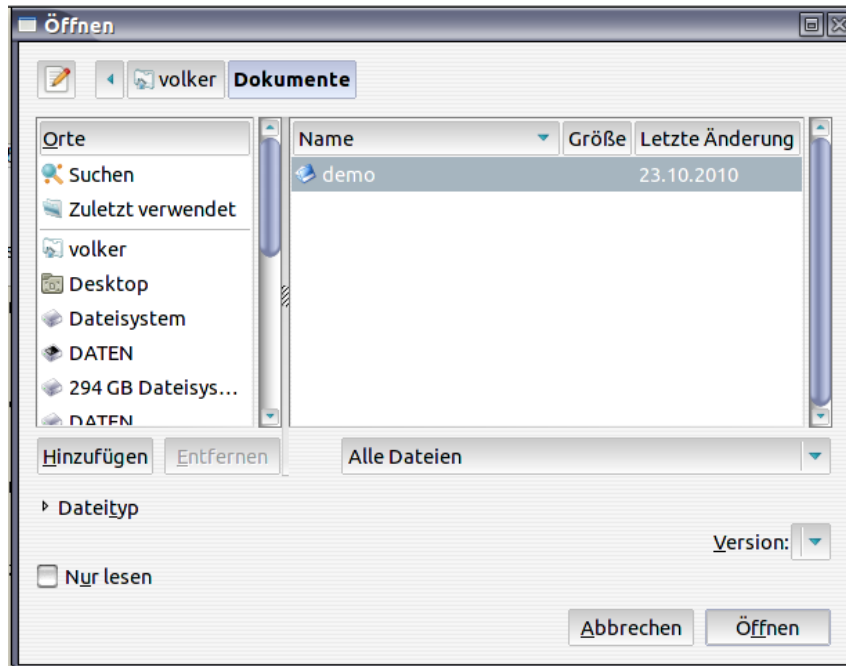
Öffnen

volker Dokumente

| Name | Größe | Letzte Änderung |
|---|---|---|
| demo | | 23.10.2010 |

Orte
Suchen
Zuletzt verwendet
volker
Desktop
Dateisystem
DATEN
294 GB Dateisys…
DATEN

Hinzufügen Entfernen

Alle Dateien

Dateityp

Version:

Nur lesen

Abbrechen Öffnen